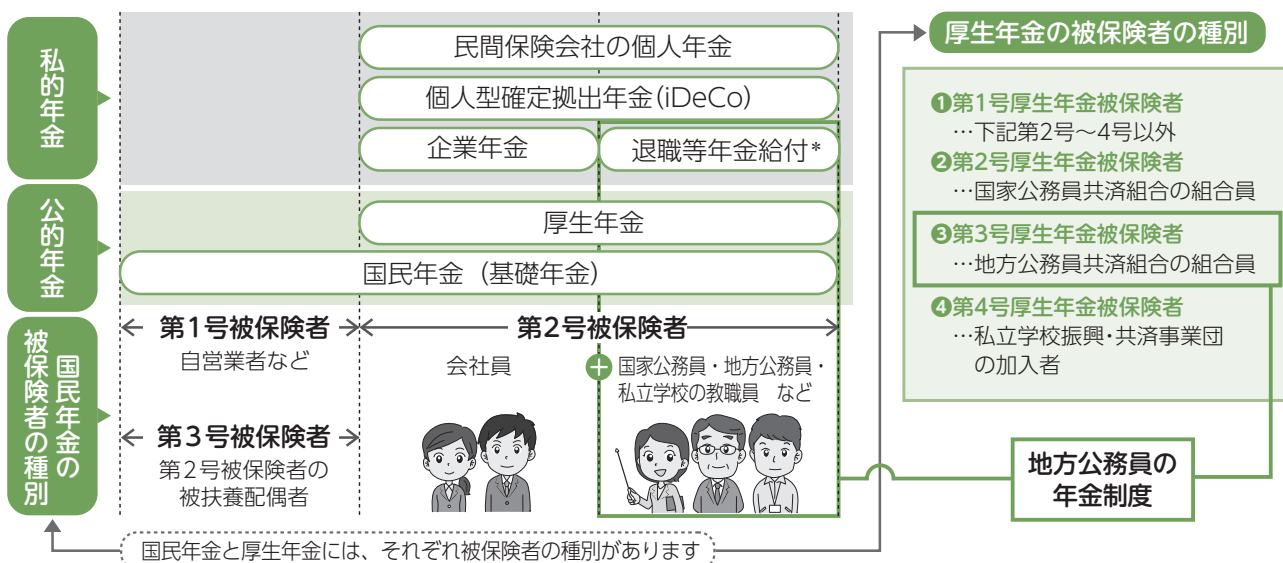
私的年金

民間保険会社の個人年金

個人型確定拠出年金(iDeCo)

企業年金

退職等年金給付*

公的年金

厚生年金

国民年金（基礎年金）

国民年金の被保険者の種別

第1号被保険者
自営業者など

第2号被保険者
会社員

国家公務員・地方公務員・私立学校の教職員　など

第3号被保険者
第2号被保険者の被扶養配偶者

国民年金と厚生年金には、それぞれ被保険者の種別があります

厚生年金の被保険者の種別

❶第1号厚生年金被保険者
…下記第2号～4号以外
❷第2号厚生年金被保険者
…国家公務員共済組合の組合員
❸第3号厚生年金被保険者
…地方公務員共済組合の組合員
❹第4号厚生年金被保険者
…私立学校振興・共済事業団の加入者

地方公務員の年金制度